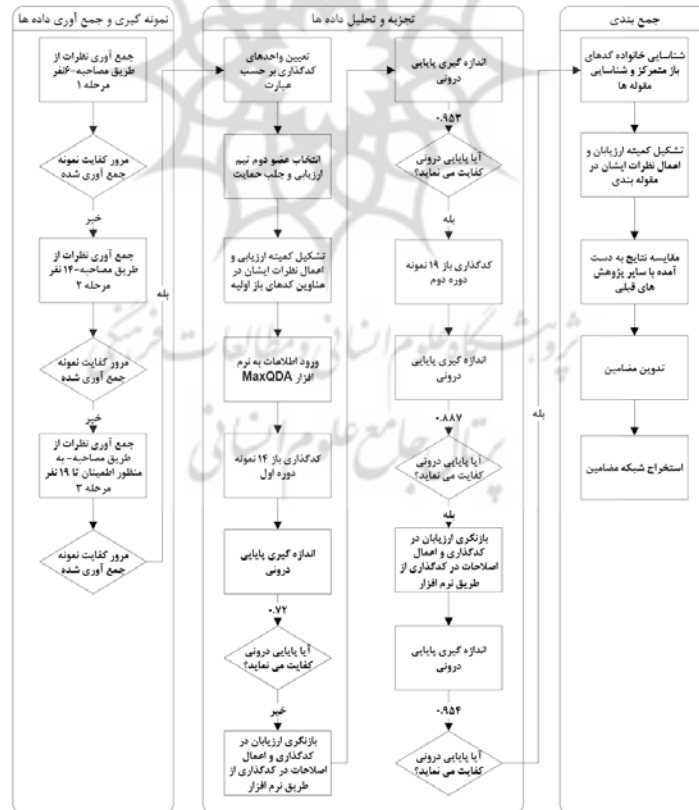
جمع بندی

شناسایی خانواده کدهای باز متمرکز و شناسایی مقوله ها

تشکیل کمیته ارزیابان و اعمال نظرات ایشان در مقوله بندی

مقایسه نتایج به دست آمده با سایر پژوهش های قبلی

تدوین مضامین

استخراج شبکه مضامین

تجزیه و تحلیل داده ها

تعیین واحدهای کدگذاری بر حسب عبارت

انتخاب عضو دوم تیم ارزیابی و جلب حمایت

تشکیل کمیته ارزیابی و اعمال نظرات ایشان در عناوین کدهای باز اولیه

ورود اطلاعات به نرم افزار MaxQDA

کدگذاری باز ۱۴ نمونه دوره اول

اندازه گیری پایایی درونی

۰.۷۲

آیا پایایی درونی کفایت می نماید؟

خیر

بازنگری ارزیابان در کدگذاری و اعمال اصلاحات در کدگذاری از طریق نرم افزار

اندازه گیری پایایی درونی

۰.۹۵۳

آیا پایایی درونی کفایت می نماید؟

بله

کدگذاری باز ۱۹ نمونه دوره دوم

اندازه گیری پایایی درونی

۰.۸۸۷

آیا پایایی درونی کفایت می نماید؟

بله

بازنگری ارزیابان در کدگذاری و اعمال اصلاحات در کدگذاری از طریق نرم افزار

اندازه گیری پایایی درونی

۰.۹۵۴

آیا پایایی درونی کفایت می نماید؟

بله

نمونه گیری و جمع آوری داده ها

جمع آوری نظرات از طریق مصاحبه-۶نفر مرحله ۱

مرور کفایت نمونه جمع آوری شده

خیر

جمع آوری نظرات از طریق مصاحبه-۱۴ نفر مرحله ۲

مرور کفایت نمونه جمع آوری شده

خیر

جمع آوری نظرات از طریق مصاحبه- به منظور اطمینان تا ۱۹ نفر مرحله ۳

مرور کفایت نمونه جمع آوری شده

بله